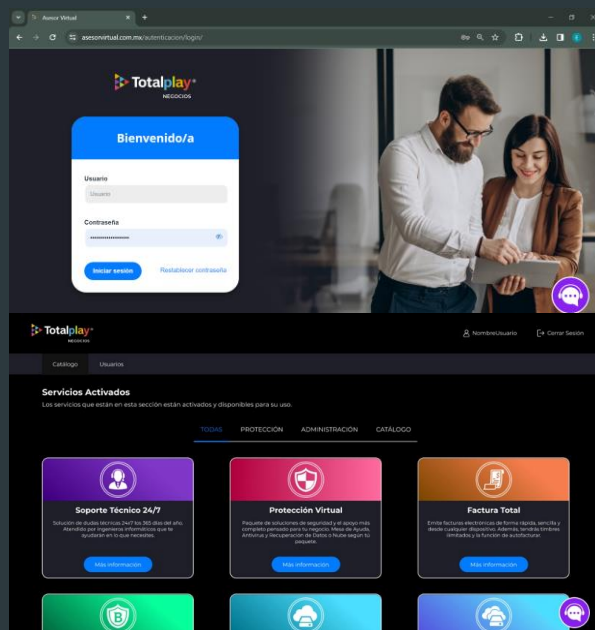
Asesor Virtual

asesorvirtual.com.mx/autenticacion/login/

Totalplay
NEGOCIOS

Bienvenido/a

Usuario

Usuario

Contraseña

••••••••••••••••

Iniciar sesión

Restablecer contraseña

Totalplay
NEGOCIOS

NombreUsuario

Cerrar Sesión

Catálogo

Usuarios

Servicios Activados

Los servicios que están en esta sección están activados y disponibles para su uso.

TODAS

PROTECCIÓN

ADMINISTRACIÓN

CATÁLOGO

Soporte Técnico 24/7

Solución de dudas técnicas 24x7 los 365 días del año. Atendido por ingenieros informáticos que te ayudarán en lo que necesites.

Más información

Protección Virtual

Paquete de soluciones de seguridad y el apoyo más completo pensado para tu negocio. Mesa de Ayuda, Antivirus y Recuperación de Datos o Nube según tu paquete.

Más información

Factura Total

Emite facturas electrónicas de forma rápida, sencilla y desde cualquier dispositivo. Además, tendrás timbres ilimitados y la función de autofacturar.

Más información